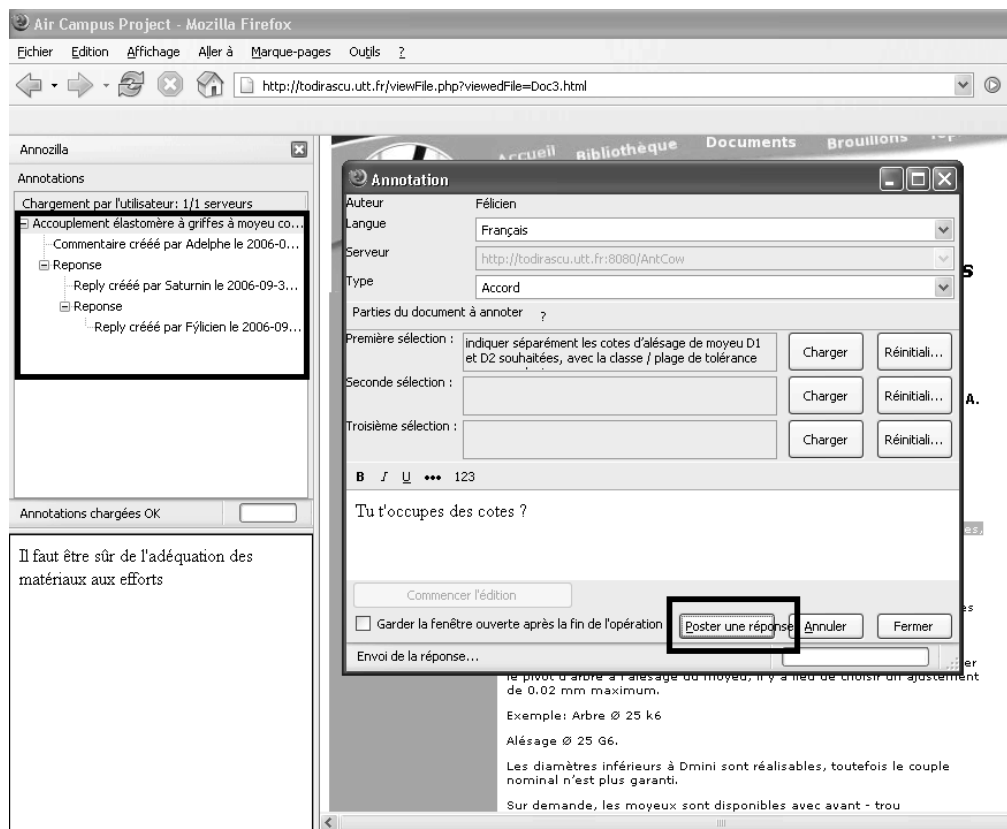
Air Campus Project - Mozilla Firefox

Fichier Edition Affichage Aller à Marque-pages Outils ?

http://todirascu.utt.fr/viewFile.php?viewedFile=Doc3.html

Annozilla

Annotations

Chargement par l'utilisateur: 1/1 serveurs

Accouplement élastomère à griffes à moyeu co...

Commentaire crééé par Adelphe le 2006-0...

Reponse

Reply crééé par Saturnin le 2006-09-3...

Reponse

Reply crééé par Fylicien le 2006-09...

Annotations chargées OK

Il faut être sûr de l'adéquation des matériaux aux efforts

Accueil Bibliothèque Documents Brouillons

Annotation

Auteur Félicien

Langue Français

Serveur http://todirascu.utt.fr:8080/AntCow

Type Accord

Parties du document à annoter ?

Première sélection : indiquer séparément les cotes d'alésage de moyeu D1 et D2 souhaitées, avec la classe / plage de tolérance

Charger Réinitiali...

Seconde sélection :

Charger Réinitiali...

Troisième sélection :

Charger Réinitiali...

B I U ••• 123

Tu t'occupes des cotes ?

Commencer l'édition

Garder la fenêtre ouverte après la fin de l'opération

Poster une réponse Annuler Fermer

Envoi de la réponse...

le pivot d'arbre à l'alésage du moyeu, il y a lieu de choisir un ajustement de 0.02 mm maximum.

Exemple: Arbre Ø 25 k6

Alésage Ø 25 G6.

Les diamètres inférieurs à Dmini sont réalisables, toutefois le couple nominal n'est plus garanti.

Sur demande, les moyeux sont disponibles avec avant - trou